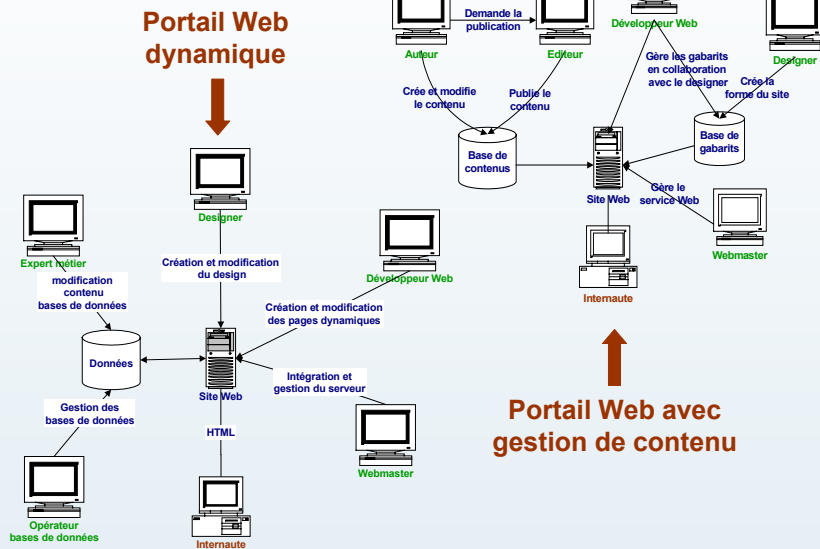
Portail Web dynamique

Designer

Expert métier

modification contenu bases de données

Création et modification du design

Développeur Web

Création et modification des pages dynamiques

Données

Site Web

Intégration et gestion du serveur

Gestion des bases de données

HTML

Webmaster

Opérateur bases de données

Internaute

Demande la publication

Auteur

Editeur

Développeur Web

Designer

Gère les gabarits en collaboration avec le designer

Crée la forme du site

Crée et modifie le contenu

Publie le contenu

Base de contenus

Base de gabarits

Site Web

Gère le service Web

Webmaster

Internaute

Portail Web avec gestion de contenu